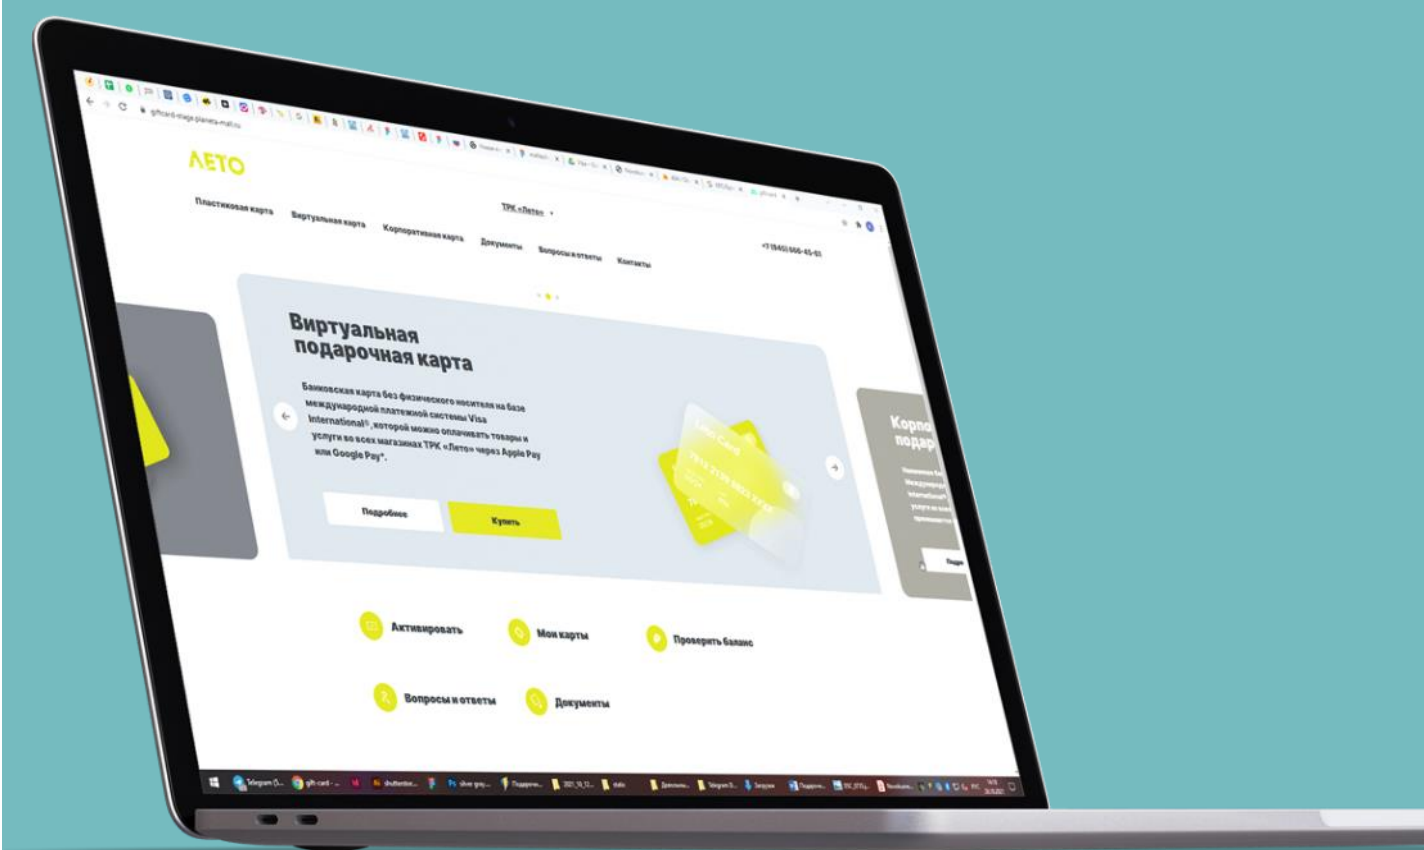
giftcard-stage.planeta-mall.ru

ЛЕТО

ТРК «Лето»

Пластиковая карта Виртуальная карта Корпоративная карта Документы Вопросы и ответы Контакты

+7 (843) 666-45-01

Виртуальная подарочная карта

Банковская карта без физического носителя на базе международной платежной системы Visa International®, которой можно оплачивать товары и услуги во всех магазинах ТРК «Лето» через Apple Pay или Google Pay*.

Подробнее

Купить

Корпо подар

Активировать

Мои карты

Проверить баланс

Вопросы и ответы

Документы

Telegram gift-card shutterstock Ps silver-grey Подарочн 2021_10_12 static Telegram Загрузки Подарочн